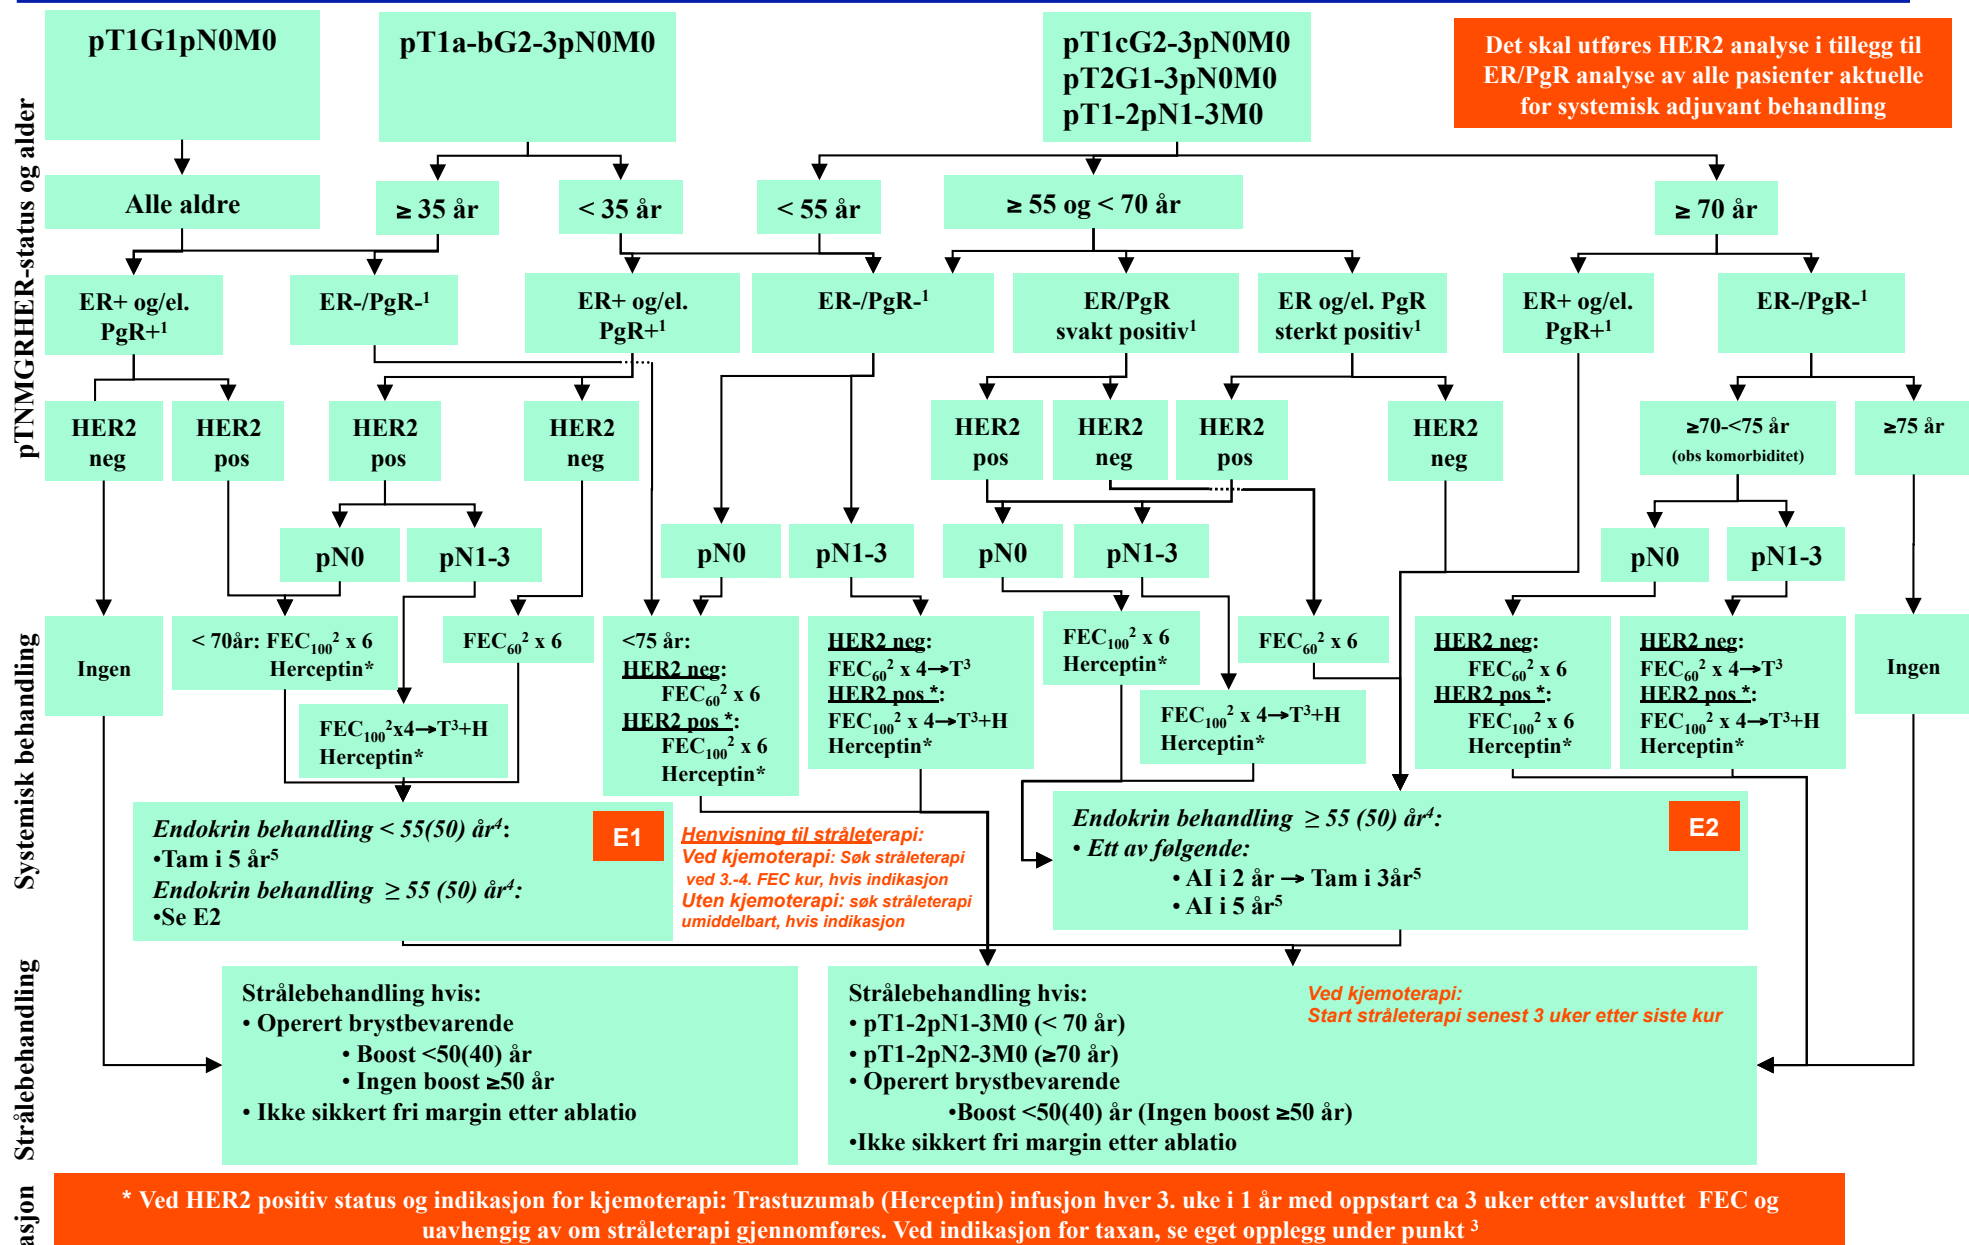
pTNMGRHER-status og alder

pT1G1pN0M0

pT1a-bG2-3pN0M0

pT1cG2-3pN0M0
pT2G1-3pN0M0
pT1-2pN1-3M0

Det skal utføres HER2 analyse i tillegg til ER/PgR analyse av alle pasienter aktuelle for systemisk adjuvant behandling

Alle aldre

≥ 35 år

< 35 år

< 55 år

≥ 55 og < 70 år

≥ 70 år

ER+ og/el. PgR+$^1$

ER-/PgR-$^1$

ER+ og/el. PgR+$^1$

ER-/PgR-$^1$

ER/PgR svakt positiv$^1$

ER og/el. PgR sterkt positiv$^1$

ER+ og/el. PgR+$^1$

ER-/PgR-$^1$

HER2 neg

HER2 pos

HER2 pos

HER2 neg

HER2 pos

HER2 neg

HER2 pos

HER2 neg

≥70-<75 år
(obs komorbiditet)

≥75 år

pN0

pN1-3

pN0

pN1-3

pN0

pN1-3

pN0

pN1-3

Systemisk behandling

Ingen

< 70år: FEC$_{100}$$^2$ x 6
Herceptin*

FEC$_{60}$$^2$ x 6

FEC$_{100}$$^2$x4→T$^3$+H
Herceptin*

<75 år:
HER2 neg:
FEC$_{60}$$^2$ x 6
HER2 pos *:
FEC$_{100}$$^2$ x 6
Herceptin*

HER2 neg:
FEC$_{60}$$^2$ x 4→T$^3$
HER2 pos *:
FEC$_{100}$$^2$ x 4→T$^3$+H
Herceptin*

FEC$_{100}$$^2$ x 6
Herceptin*

FEC$_{60}$$^2$ x 6

FEC$_{100}$$^2$ x 4→T$^3$+H
Herceptin*

HER2 neg:
FEC$_{60}$$^2$ x 6
HER2 pos *:
FEC$_{100}$$^2$ x 6
Herceptin*

HER2 neg:
FEC$_{60}$$^2$ x 4→T$^3$
HER2 pos *:
FEC$_{100}$$^2$ x 4→T$^3$+H
Herceptin*

Ingen

Endokrin behandling < 55(50) år$^4$:
•Tam i 5 år$^5$
Endokrin behandling ≥ 55 (50) år$^4$:
•Se E2

E1

Henvisning til stråleterapi:
Ved kjemoterapi: Søk stråleterapi ved 3.-4. FEC kur, hvis indikasjon
Uten kjemoterapi: søk stråleterapi umiddelbart, hvis indikasjon

Endokrin behandling ≥ 55 (50) år$^4$:
• Ett av følgende:
• AI i 2 år → Tam i 3år$^5$
• AI i 5 år$^5$

E2

Strålebehandling

Strålebehandling hvis:
• Operert brystbevarende
• Boost <50(40) år
• Ingen boost ≥50 år
• Ikke sikkert fri margin etter ablatio

Strålebehandling hvis:
• pT1-2pN1-3M0 (< 70 år)
• pT1-2pN2-3M0 (≥70 år)
• Operert brystbevarende
•Boost <50(40) år (Ingen boost ≥50 år)
•Ikke sikkert fri margin etter ablatio

Ved kjemoterapi:
Start stråleterapi senest 3 uker etter siste kur

asjon

* Ved HER2 positiv status og indikasjon for kjemoterapi: Trastuzumab (Herceptin) infusjon hver 3. uke i 1 år med oppstart ca 3 uker etter avsluttet FEC og uavhengig av om stråleterapi gjennomføres. Ved indikasjon for taxan, se eget opplegg under punkt $^3$